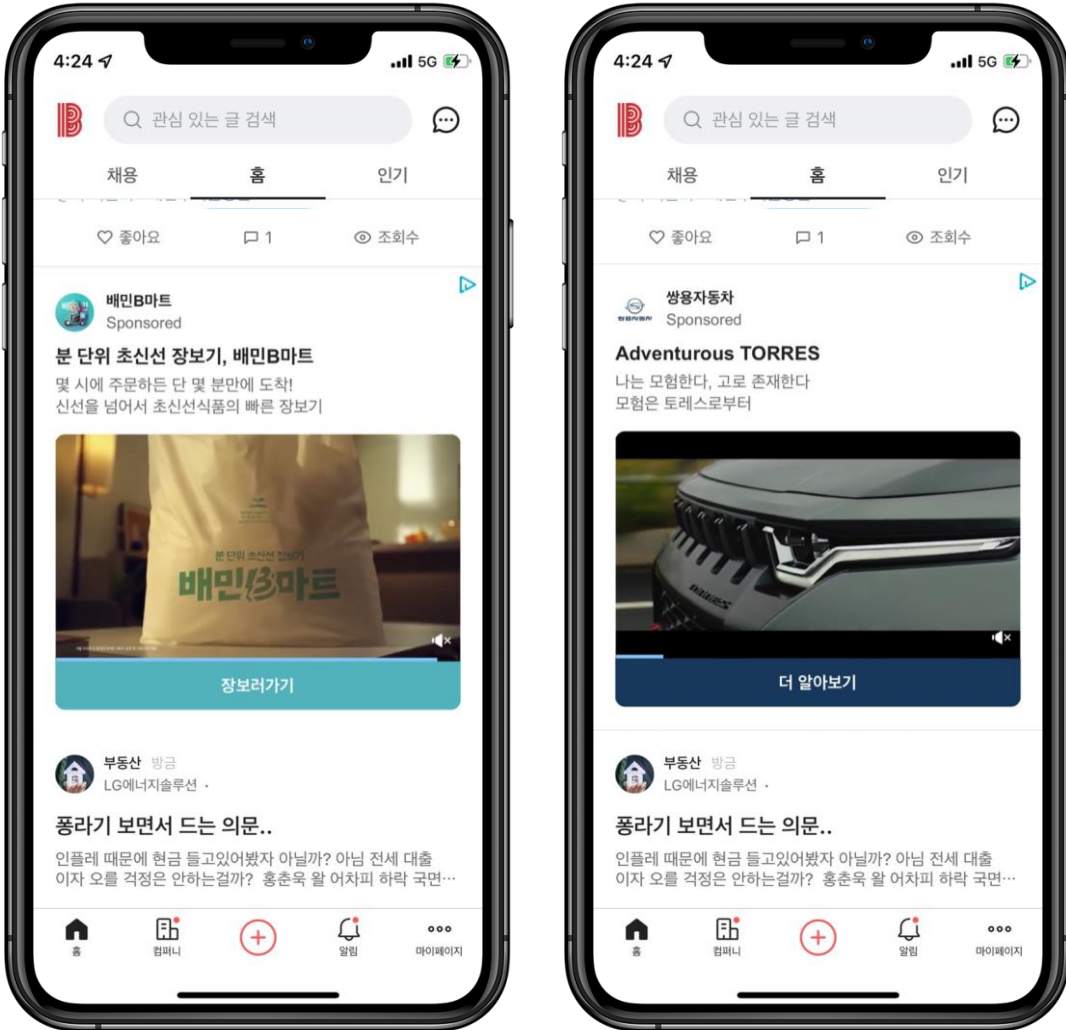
4:24 5G

관심 있는 글 검색

채용 홈 인기

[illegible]

좋아요 1 조회수

배민B마트
Sponsored

분 단위 초신선 장보기, 배민B마트

몇 시에 주문하든 단 몇 분만에 도착!
신선을 넘어서 초신선식품의 빠른 장보기

분 단위 초신선 장보기
배민B마트

장보러가기

부동산 방금
LG에너지솔루션 ·

퐁라기 보면서 드는 의문..

인플레 때문에 현금 들고있어봤자 아닐까? 아님 전세 대출 이자 오를 걱정은 안하는걸까? 홍춘욱 왈 어차피 하락 국면…

홈 컴퍼니 알림 마이페이지

4:24 5G

관심 있는 글 검색

채용 홈 인기

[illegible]

좋아요 1 조회수

쌍용자동차
Sponsored

Adventurous TORRES

나는 모험한다, 고로 존재한다
모험은 토레스로부터

더 알아보기

부동산 방금
LG에너지솔루션 ·

퐁라기 보면서 드는 의문..

인플레 때문에 현금 들고있어봤자 아닐까? 아님 전세 대출 이자 오를 걱정은 안하는걸까? 홍춘욱 왈 어차피 하락 국면…

홈 컴퍼니 알림 마이페이지